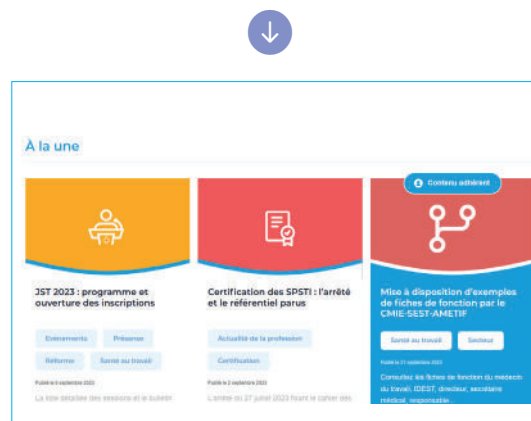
À la une

Contenu adhérent

JST 2023 : programme et ouverture des inscriptions

Evénements

Présence

Réforme

Santé au travail

Publié le 8 septembre 2023

La liste détaillée des sessions et le bulletin

Certification des SPSTI : l'arrêté et le référentiel parus

Actualité de la profession

Certification

Publié le 2 septembre 2023

L'arrêté du 27 juillet 2023 fixant le cahier des

Mise à disposition d'exemples de fiches de fonction par le CMIE-SEST-AMETIF

Santé au travail

Secteur

Publié le 21 septembre 2023

Consultez les fiches de fonction du médecin du travail, IDEST, directeur, secrétaire médical, responsable...